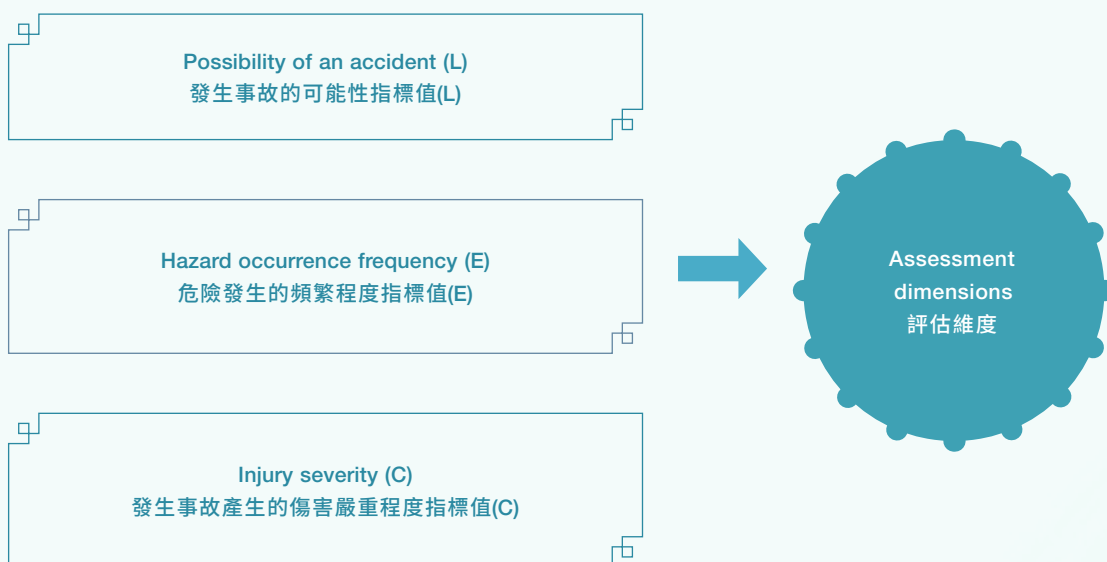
Possibility of an accident (L)
發生事故的可能性指標值(L)

Hazard occurrence frequency (E)
危險發生的頻繁程度指標值(E)

Injury severity (C)
發生事故產生的傷害嚴重程度指標值(C)

Assessment dimensions
評估維度